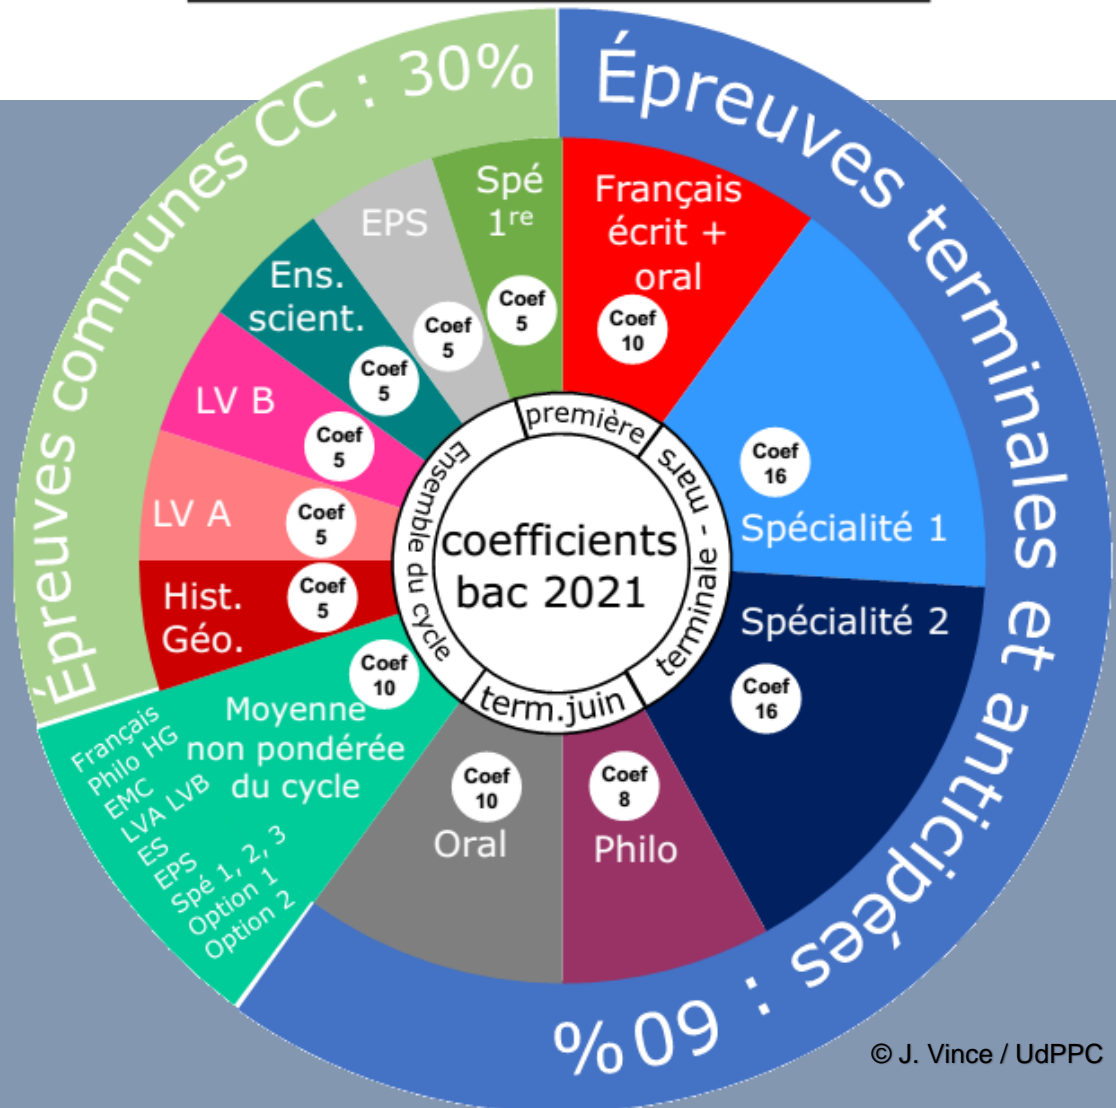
Épreuves communes CC : 30%

Épreuves terminales et anticipées : 60%

coefficients bac 2021

première

terminale - mars

term.juin

Ensemble du cycle

Spé $1^{re}$
Coef 5

EPS
Coef 5

Ens. scient.
Coef 5

LV B
Coef 5

LV A
Coef 5

Hist. Géo.
Coef 5

Moyenne non pondérée du cycle
Coef 10

Français
Philo HG
EMC
LVA LVB
ES
EPS
Spé 1, 2, 3
Option 1
Option 2

Français écrit + oral
Coef 10

Coef 16
Spécialité 1

Spécialité 2
Coef 16

Coef 8
Philo

Coef 10
Oral

© J. Vince / UdPPC